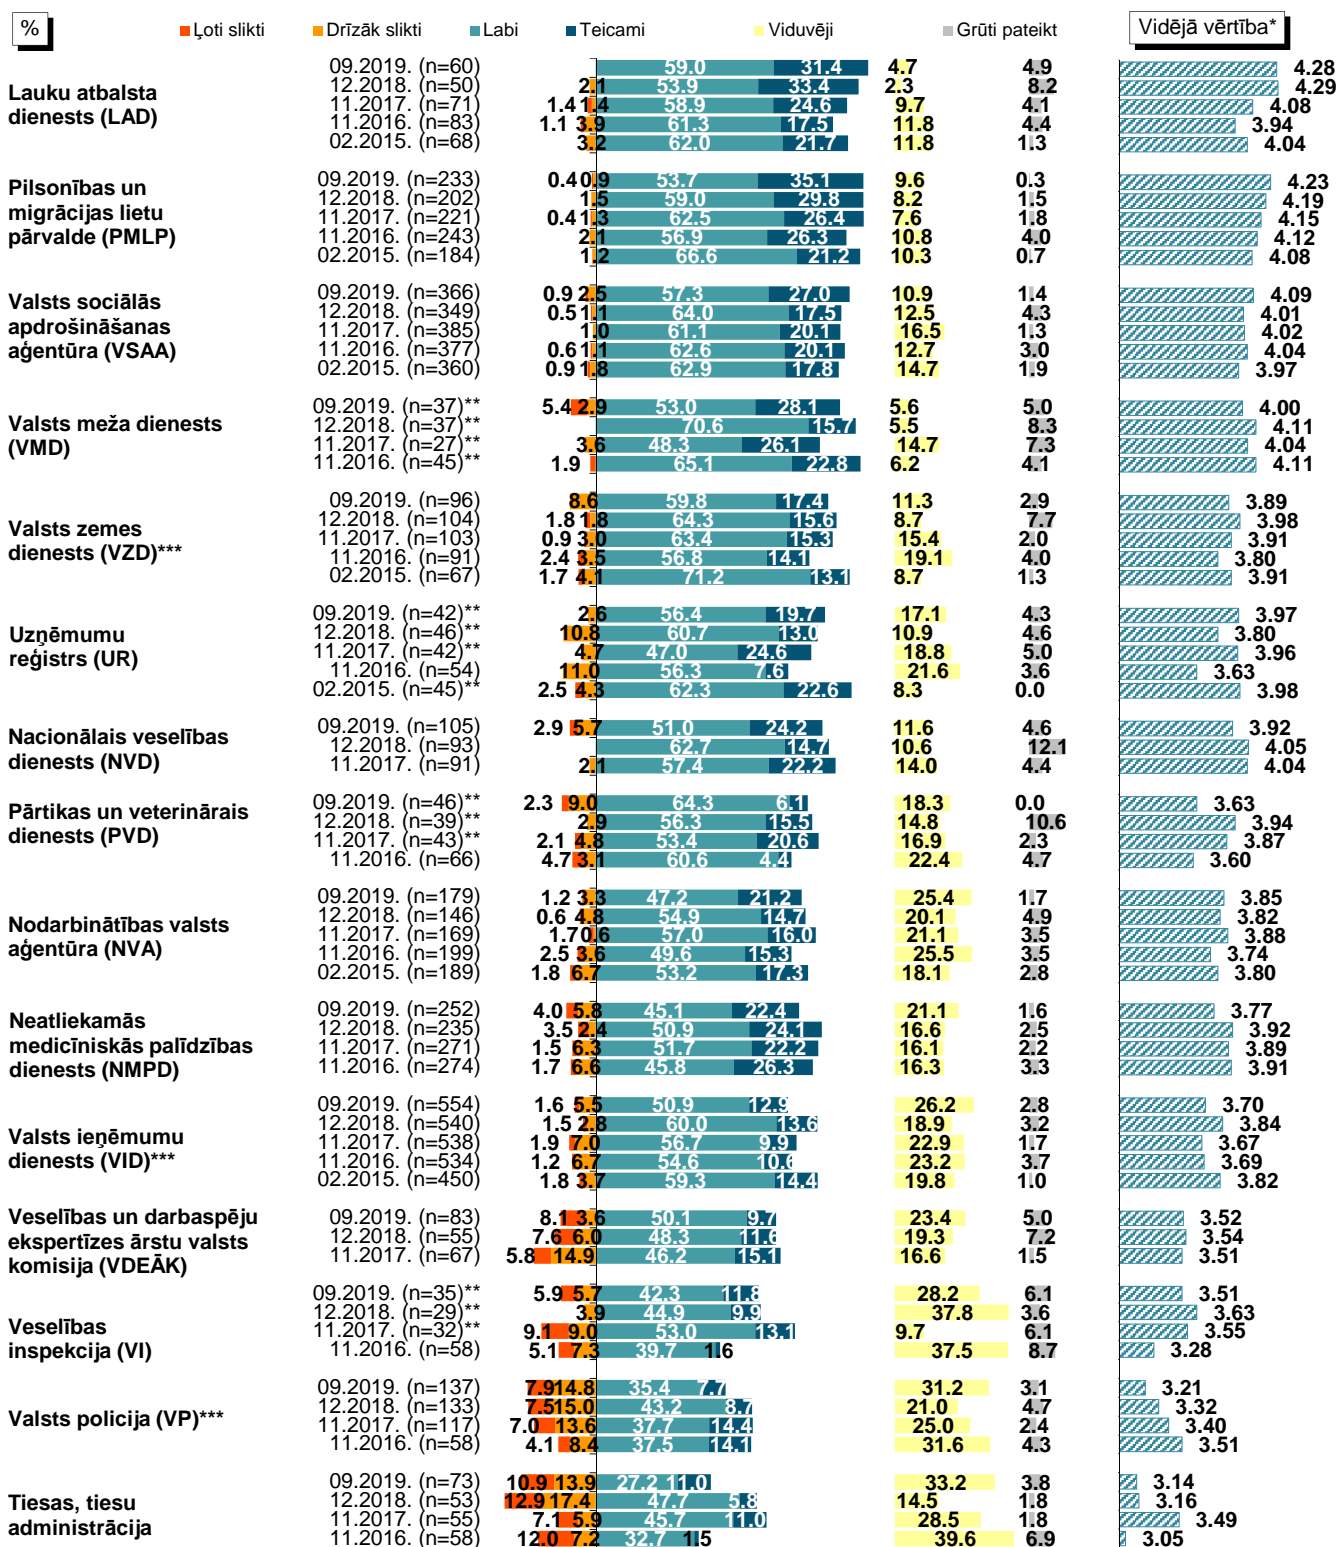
%

Ļoti slikti Drīzāk slikti Labi Teicami Viduvēji Grūti pateikt

Vidējā vērtība*

| Iestāde | Periods | Ļoti slikti | Drīzāk slikti | Labi | Teicami | Viduvēji | Grūti pateikt | Vidējā vērtība* |
|---|---|---|---|---|---|---|---|---|
| Lauku atbalsta dienests (LAD) | 09.2019. (n=60) | | | 59.0 | 31.4 | 4.7 | 4.9 | 4.28 |
| | 12.2018. (n=50) | | 2.1 | 53.9 | 33.4 | 2.3 | 8.2 | 4.29 |
| | 11.2017. (n=71) | 1.4 | 1.4 | 58.9 | 24.6 | 9.7 | 4.1 | 4.08 |
| | 11.2016. (n=83) | 1.1 | 3.9 | 61.3 | 17.5 | 11.8 | 4.4 | 3.94 |
| | 02.2015. (n=68) | | 3.2 | 62.0 | 21.7 | 11.8 | 1.3 | 4.04 |
| Pilsonības un migrācijas lietu pārvalde (PMLP) | 09.2019. (n=233) | 0.4 | 0.9 | 53.7 | 35.1 | 9.6 | 0.3 | 4.23 |
| | 12.2018. (n=202) | | 1.5 | 59.0 | 29.8 | 8.2 | 1.5 | 4.19 |
| | 11.2017. (n=221) | 0.4 | 1.3 | 62.5 | 26.4 | 7.6 | 1.8 | 4.15 |
| | 11.2016. (n=243) | | 2.1 | 56.9 | 26.3 | 10.8 | 4.0 | 4.12 |
| | 02.2015. (n=184) | | 1.2 | 66.6 | 21.2 | 10.3 | 0.7 | 4.08 |
| Valsts sociālās apdrošināšanas aģentūra (VSAA) | 09.2019. (n=366) | 0.9 | 2.5 | 57.3 | 27.0 | 10.9 | 1.4 | 4.09 |
| | 12.2018. (n=349) | 0.5 | 1.1 | 64.0 | 17.5 | 12.5 | 4.3 | 4.01 |
| | 11.2017. (n=385) | | 1.0 | 61.1 | 20.1 | 16.5 | 1.3 | 4.02 |
| | 11.2016. (n=377) | 0.6 | 1.1 | 62.6 | 20.1 | 12.7 | 3.0 | 4.04 |
| | 02.2015. (n=360) | 0.9 | 1.8 | 62.9 | 17.8 | 14.7 | 1.9 | 3.97 |
| Valsts meža dienests (VMD) | 09.2019. (n=37)** | 5.4 | 2.9 | 53.0 | 28.1 | 5.6 | 5.0 | 4.00 |
| | 12.2018. (n=37)** | | | 70.6 | 15.7 | 5.5 | 8.3 | 4.11 |
| | 11.2017. (n=27)** | | 3.6 | 48.3 | 26.1 | 14.7 | 7.3 | 4.04 |
| | 11.2016. (n=45)** | 1.9 | | 65.1 | 22.8 | 6.2 | 4.1 | 4.11 |
| Valsts zemes dienests (VZD)*** | 09.2019. (n=96) | | 8.6 | 59.8 | 17.4 | 11.3 | 2.9 | 3.89 |
| | 12.2018. (n=104) | 1.8 | 1.8 | 64.3 | 15.6 | 8.7 | 7.7 | 3.98 |
| | 11.2017. (n=103) | 0.9 | 3.0 | 63.4 | 15.3 | 15.4 | 2.0 | 3.91 |
| | 11.2016. (n=91) | 2.4 | 3.5 | 56.8 | 14.1 | 19.1 | 4.0 | 3.80 |
| | 02.2015. (n=67) | 1.7 | 4.1 | 71.2 | 13.1 | 8.7 | 1.3 | 3.91 |
| Uzņēmumu reģistrs (UR) | 09.2019. (n=42)** | | 2.6 | 56.4 | 19.7 | 17.1 | 4.3 | 3.97 |
| | 12.2018. (n=46)** | | 10.8 | 60.7 | 13.0 | 10.9 | 4.6 | 3.80 |
| | 11.2017. (n=42)** | | 4.7 | 47.0 | 24.6 | 18.8 | 5.0 | 3.96 |
| | 11.2016. (n=54) | | 11.0 | 56.3 | 7.6 | 21.6 | 3.6 | 3.63 |
| | 02.2015. (n=45)** | 2.5 | 4.3 | 62.3 | 22.6 | 8.3 | 0.0 | 3.98 |
| Nacionālais veselības dienests (NVD) | 09.2019. (n=105) | 2.9 | 5.7 | 51.0 | 24.2 | 11.6 | 4.6 | 3.92 |
| | 12.2018. (n=93) | | | 62.7 | 14.7 | 10.6 | 12.1 | 4.05 |
| | 11.2017. (n=91) | | 2.1 | 57.4 | 22.2 | 14.0 | 4.4 | 4.04 |
| Pārtikas un veterinārais dienests (PVD) | 09.2019. (n=46)** | 2.3 | 9.0 | 64.3 | 6.1 | 18.3 | 0.0 | 3.63 |
| | 12.2018. (n=39)** | | 2.9 | 56.3 | 15.5 | 14.8 | 10.6 | 3.94 |
| | 11.2017. (n=43)** | 2.1 | 4.8 | 53.4 | 20.6 | 16.9 | 2.3 | 3.87 |
| | 11.2016. (n=66) | 4.7 | 3.1 | 60.6 | 4.4 | 22.4 | 4.7 | 3.60 |
| Nodarbinātības valsts aģentūra (NVA) | 09.2019. (n=179) | 1.2 | 3.3 | 47.2 | 21.2 | 25.4 | 1.7 | 3.85 |
| | 12.2018. (n=146) | 0.6 | 4.8 | 54.9 | 14.7 | 20.1 | 4.9 | 3.82 |
| | 11.2017. (n=169) | 1.7 | 0.6 | 57.0 | 16.0 | 21.1 | 3.5 | 3.88 |
| | 11.2016. (n=199) | 2.5 | 3.6 | 49.6 | 15.3 | 25.5 | 3.5 | 3.74 |
| | 02.2015. (n=189) | 1.8 | 6.7 | 53.2 | 17.3 | 18.1 | 2.8 | 3.80 |
| Neatliekamās medicīniskās palīdzības dienests (NMPD) | 09.2019. (n=252) | 4.0 | 5.8 | 45.1 | 22.4 | 21.1 | 1.6 | 3.77 |
| | 12.2018. (n=235) | 3.5 | 2.4 | 50.9 | 24.1 | 16.6 | 2.5 | 3.92 |
| | 11.2017. (n=271) | 1.5 | 6.3 | 51.7 | 22.2 | 16.1 | 2.2 | 3.89 |
| | 11.2016. (n=274) | 1.7 | 6.6 | 45.8 | 26.3 | 16.3 | 3.3 | 3.91 |
| Valsts ieņēmumu dienests (VID)*** | 09.2019. (n=554) | 1.6 | 5.5 | 50.9 | 12.9 | 26.2 | 2.8 | 3.70 |
| | 12.2018. (n=540) | 1.5 | 2.8 | 60.0 | 13.6 | 18.9 | 3.2 | 3.84 |
| | 11.2017. (n=538) | 1.9 | 7.0 | 56.7 | 9.9 | 22.9 | 1.7 | 3.67 |
| | 11.2016. (n=534) | 1.2 | 6.7 | 54.6 | 10.6 | 23.2 | 3.7 | 3.69 |
| | 02.2015. (n=450) | 1.8 | 3.7 | 59.3 | 14.4 | 19.8 | 1.0 | 3.82 |
| Veselības un darbaspēju ekspertīzes ārstu valsts komisija (VDEĀK) | 09.2019. (n=83) | 8.1 | 3.6 | 50.1 | 9.7 | 23.4 | 5.0 | 3.52 |
| | 12.2018. (n=55) | 7.6 | 6.0 | 48.3 | 11.6 | 19.3 | 7.2 | 3.54 |
| | 11.2017. (n=67) | 5.8 | 14.9 | 46.2 | 15.1 | 16.6 | 1.5 | 3.51 |
| Veselības inspekcija (VI) | 09.2019. (n=35)** | 5.9 | 5.7 | 42.3 | 11.8 | 28.2 | 6.1 | 3.51 |
| | 12.2018. (n=29)** | | 3.9 | 44.9 | 9.9 | 37.8 | 3.6 | 3.63 |
| | 11.2017. (n=32)** | 9.1 | 9.0 | 53.0 | 13.1 | 9.7 | 6.1 | 3.55 |
| | 11.2016. (n=58) | 5.1 | 7.3 | 39.7 | 1.6 | 37.5 | 8.7 | 3.28 |
| Valsts policija (VP)*** | 09.2019. (n=137) | 7.9 | 14.8 | 35.4 | 7.7 | 31.2 | 3.1 | 3.21 |
| | 12.2018. (n=133) | 7.5 | 15.0 | 43.2 | 8.7 | 21.0 | 4.7 | 3.32 |
| | 11.2017. (n=117) | 7.0 | 13.6 | 37.7 | 14.4 | 25.0 | 2.4 | 3.40 |
| | 11.2016. (n=58) | 4.1 | 8.4 | 37.5 | 14.1 | 31.6 | 4.3 | 3.51 |
| Tiesas, tiesu administrācija | 09.2019. (n=73) | 10.9 | 13.9 | 27.2 | 11.0 | 33.2 | 3.8 | 3.14 |
| | 12.2018. (n=53) | 12.9 | 17.4 | 47.7 | 5.8 | 14.5 | 1.8 | 3.16 |
| | 11.2017. (n=55) | 7.1 | 5.9 | 45.7 | 11.0 | 28.5 | 1.8 | 3.49 |
| | 11.2016. (n=58) | 12.0 | 7.2 | 32.7 | 1.5 | 39.6 | 6.9 | 3.05 |